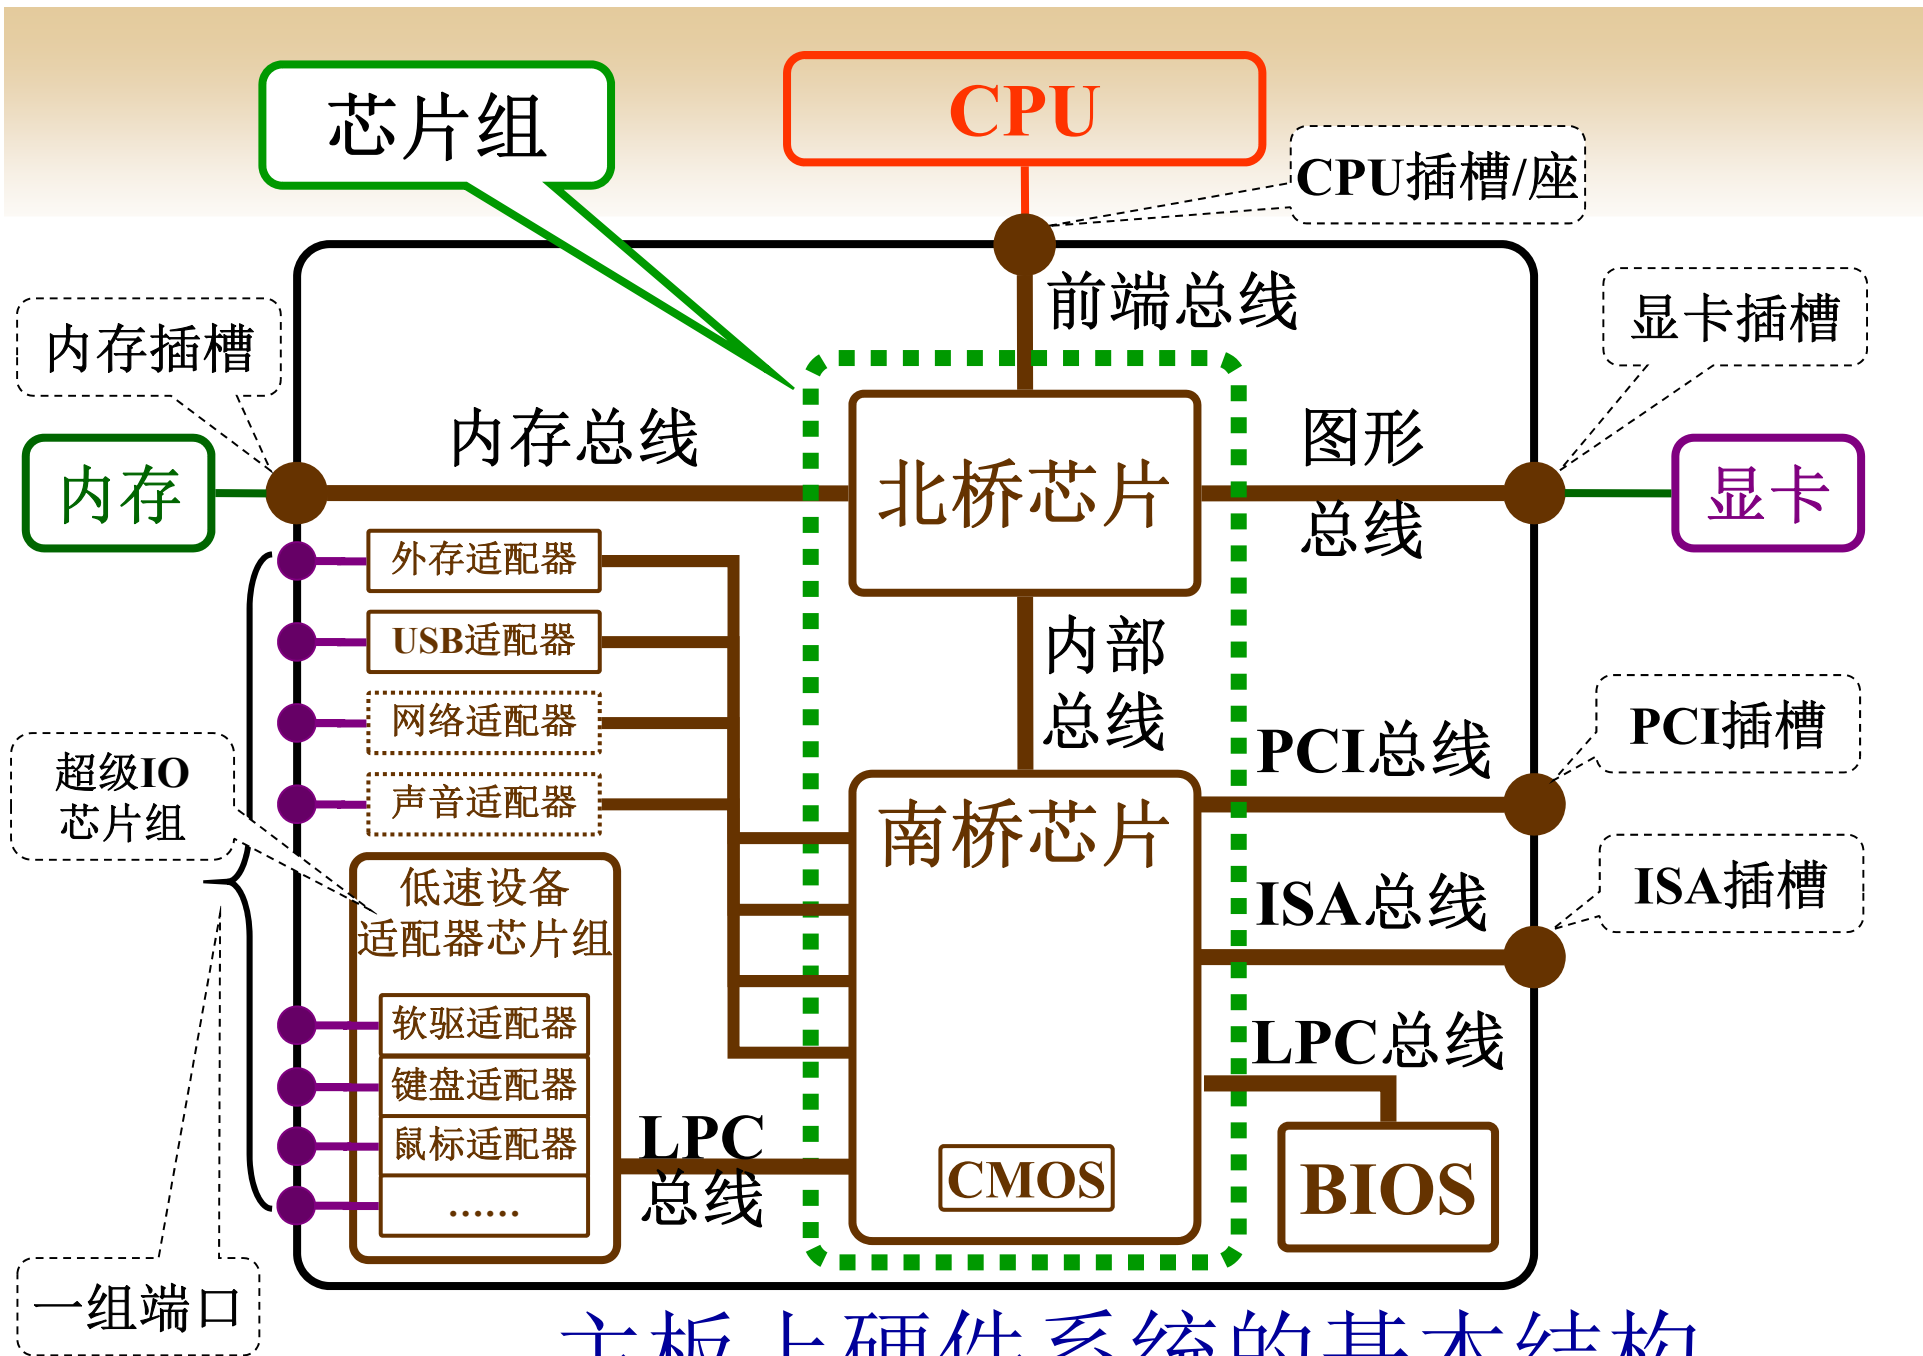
芯片组

CPU

CPU插槽/座

前端总线

显卡插槽

内存插槽

内存总线

北桥芯片

图形总线

内存

显卡

外存适配器

USB适配器

网络适配器

声音适配器

内部总线

PCI插槽

超级IO芯片组

PCI总线

南桥芯片

ISA插槽

低速设备适配器芯片组

ISA总线

软驱适配器

LPC总线

键盘适配器

鼠标适配器

LPC总线

……

CMOS

BIOS

一组端口

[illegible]